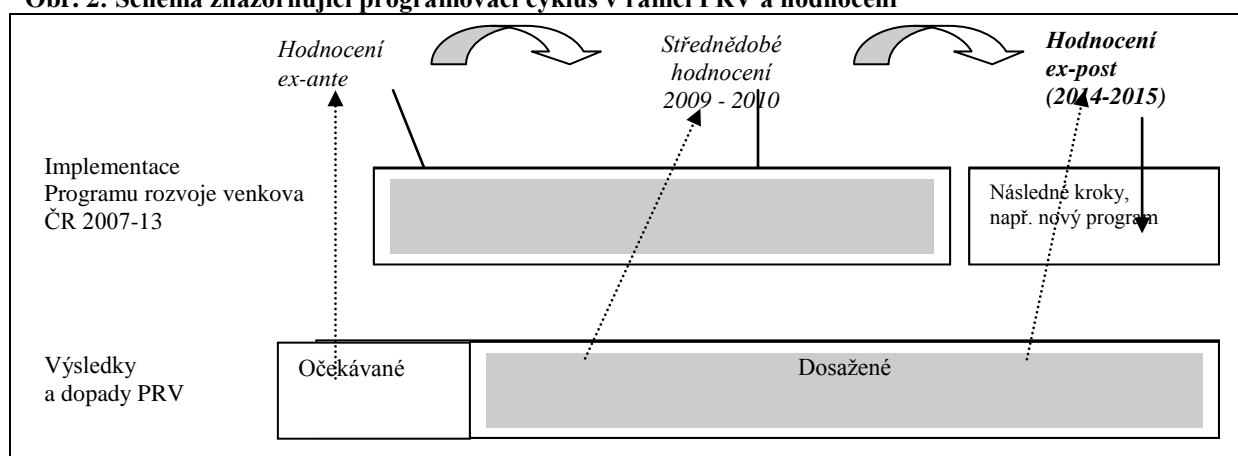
Obr. 2: Schéma znázorňující programovací cyklus v rámci PRV a hodnocení

Hodnocení ex-ante

Střednědobé hodnocení 2009 - 2010

Hodnocení ex-post (2014-2015)

Implementace Programu rozvoje venkova ČR 2007-13

Následné kroky, např. nový program

Výsledky a dopady PRV

Očekávané

Dosažené